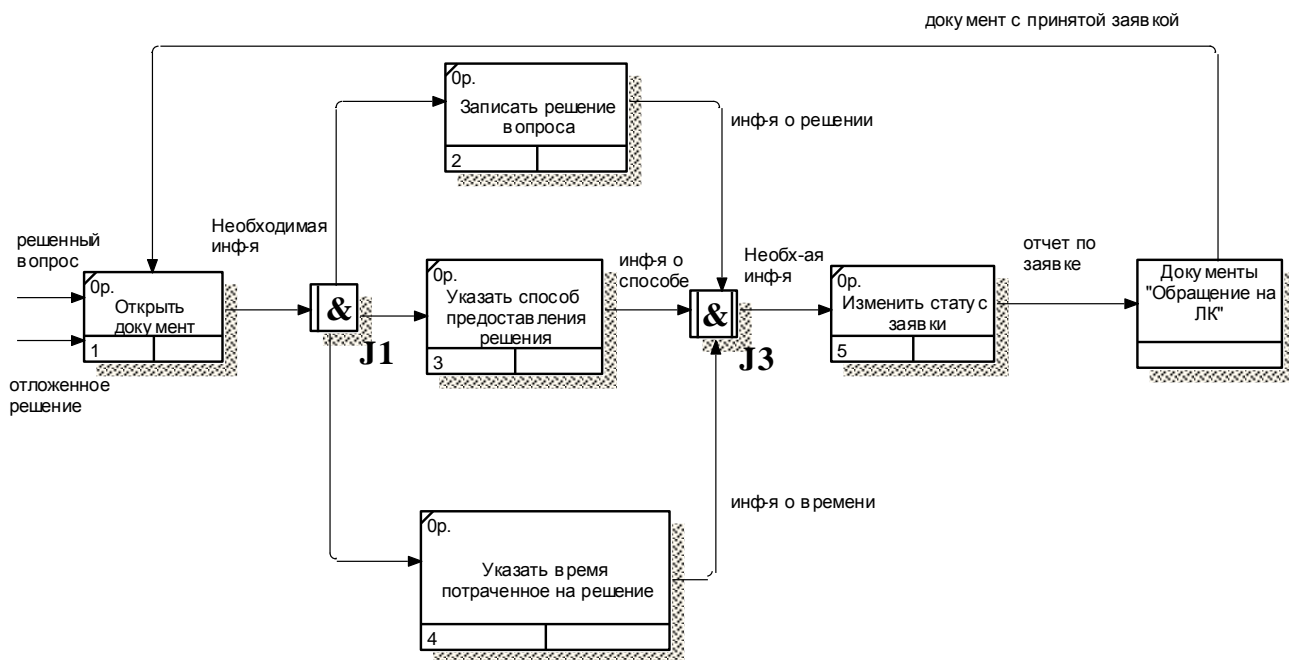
документ с принятой заявкой

0р.
Записать решение вопроса
2

инф-я о решении

решенный вопрос

Необходимая инф-я

0р.
Открыть документ
1

&
J1

0р.
Указать способ предоставления решения
3

инф-я о способе

Необх-ая инф-я

&
J3

0р.
Изменить статус заявки
5

отчет по заявке

Документы "Обращение на ЛК"

отложенное решение

инф-я о времени

0р.
Указать время потраченное на решение
4